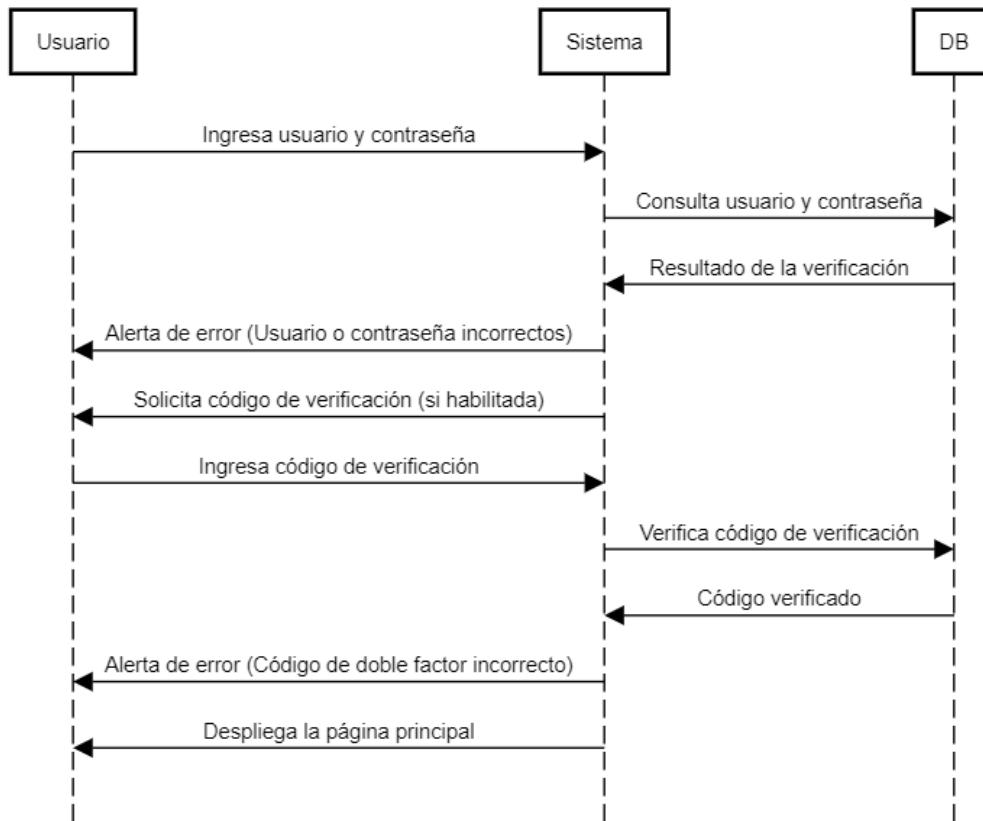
Usuario

Sistema

DB

Ingresa usuario y contraseña

Consulta usuario y contraseña

Resultado de la verificación

Alerta de error (Usuario o contraseña incorrectos)

Solicita código de verificación (si habilitada)

Ingresa código de verificación

Verifica código de verificación

Código verificado

Alerta de error (Código de doble factor incorrecto)

Despliega la página principal